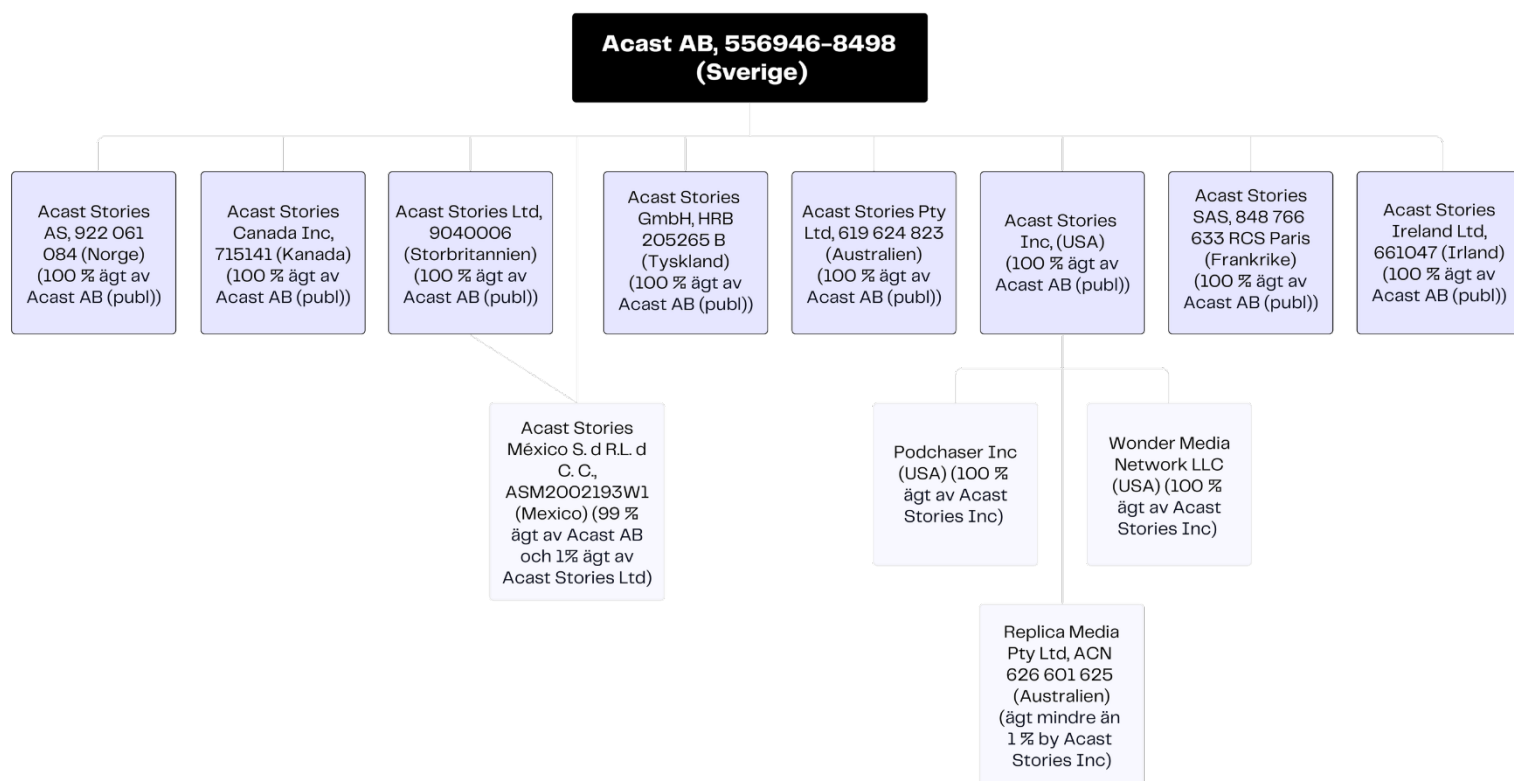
Acast AB, 556946-8498 (Sverige)

Acast Stories AS, 922 061 084 (Norge) (100 % ägt av Acast AB (publ))

Acast Stories Canada Inc, 715141 (Kanada) (100 % ägt av Acast AB (publ))

Acast Stories Ltd, 9040006 (Storbritannien) (100 % ägt av Acast AB (publ))

Acast Stories GmbH, HRB 205265 B (Tyskland) (100 % ägt av Acast AB (publ))

Acast Stories Pty Ltd, 619 624 823 (Australien) (100 % ägt av Acast AB (publ))

Acast Stories Inc, (USA) (100 % ägt av Acast AB (publ))

Acast Stories SAS, 848 766 633 RCS Paris (Frankrike) (100 % ägt av Acast AB (publ))

Acast Stories Ireland Ltd, 661047 (Irland) (100 % ägt av Acast AB (publ))

Acast Stories México S. d R.L. d C. C., ASM2002193W1 (Mexico) (99 % ägt av Acast AB och 1% ägt av Acast Stories Ltd)

Podchaser Inc (USA) (100 % ägt av Acast Stories Inc)

Wonder Media Network LLC (USA) (100 % ägt av Acast Stories Inc)

Replica Media Pty Ltd, ACN 626 601 625 (Australien) (ägt mindre än 1 % by Acast Stories Inc)